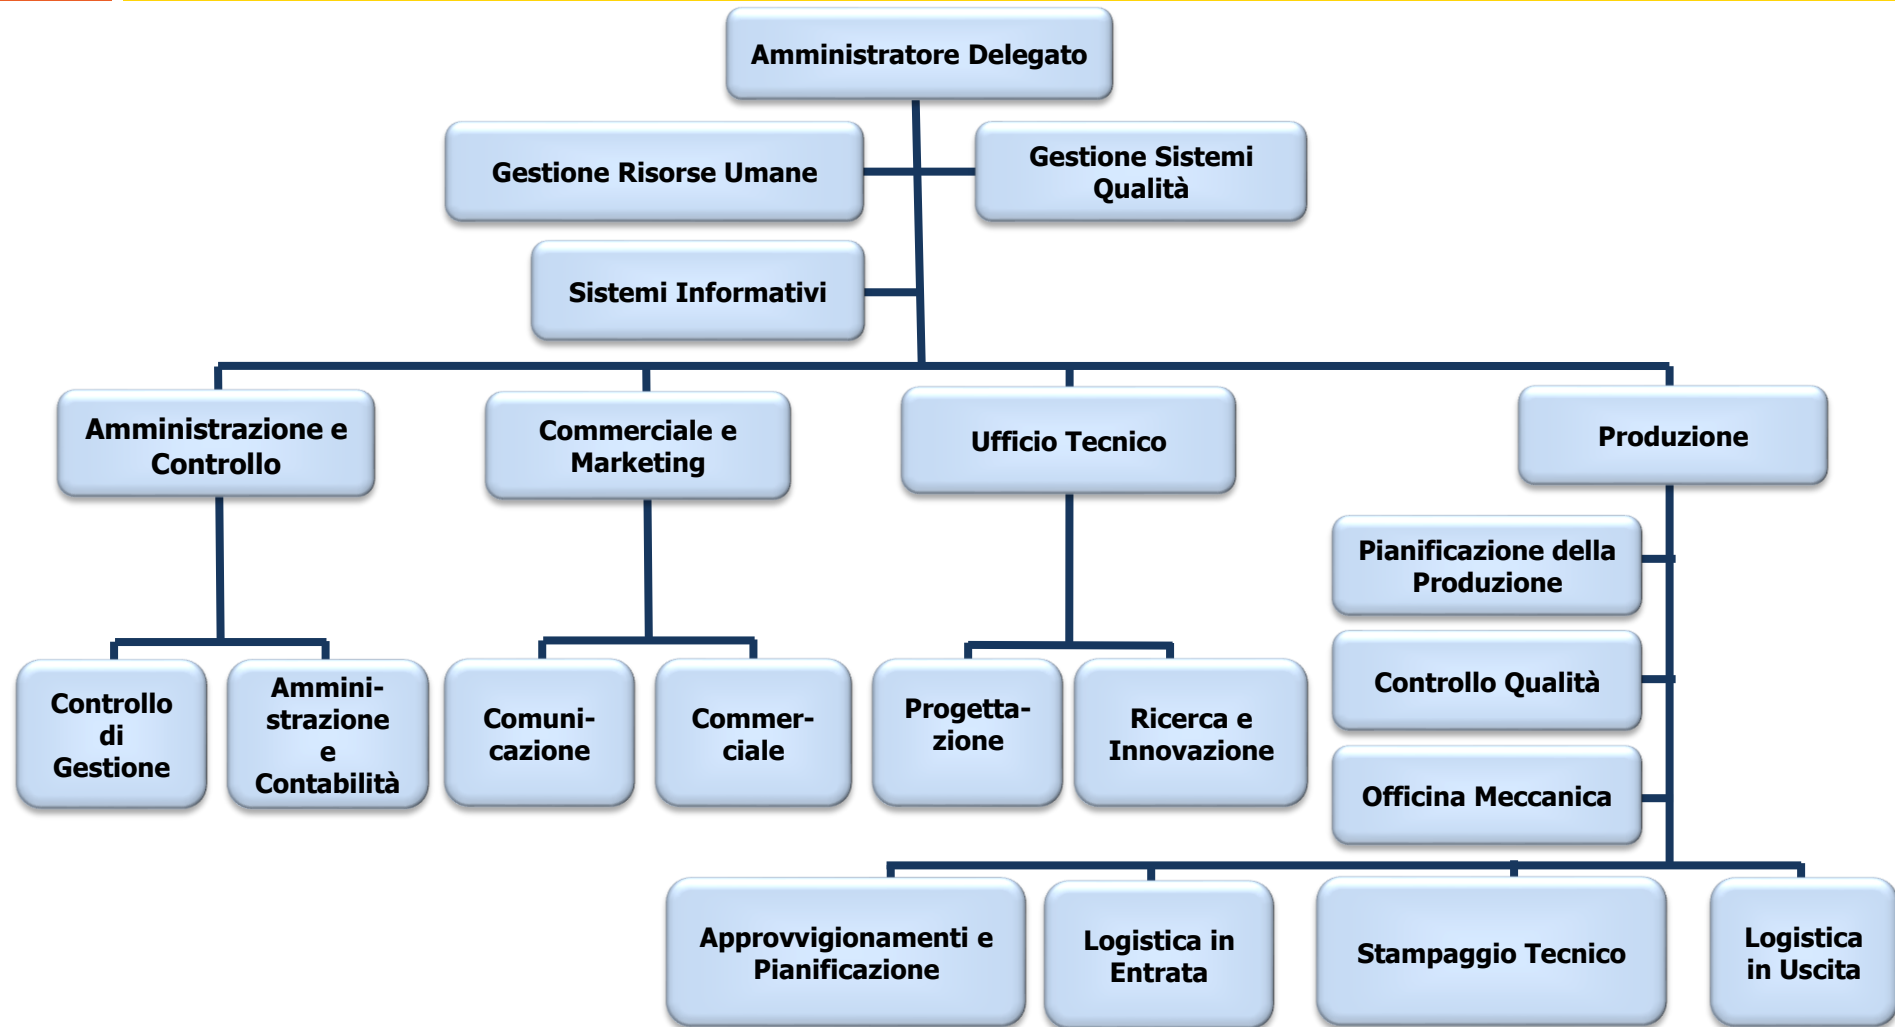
Amministratore Delegato

Gestione Risorse Umane

Gestione Sistemi Qualità

Sistemi Informativi

Amministrazione e Controllo

Commerciale e Marketing

Ufficio Tecnico

Produzione

Controllo di Gestione

Amministrazione e Contabilità

Comunicazione

Commerciale

Progettazione

Ricerca e Innovazione

Pianificazione della Produzione

Controllo Qualità

Officina Meccanica

Approvvigionamenti e Pianificazione

Logistica in Entrata

Stampaggio Tecnico

Logistica in Uscita